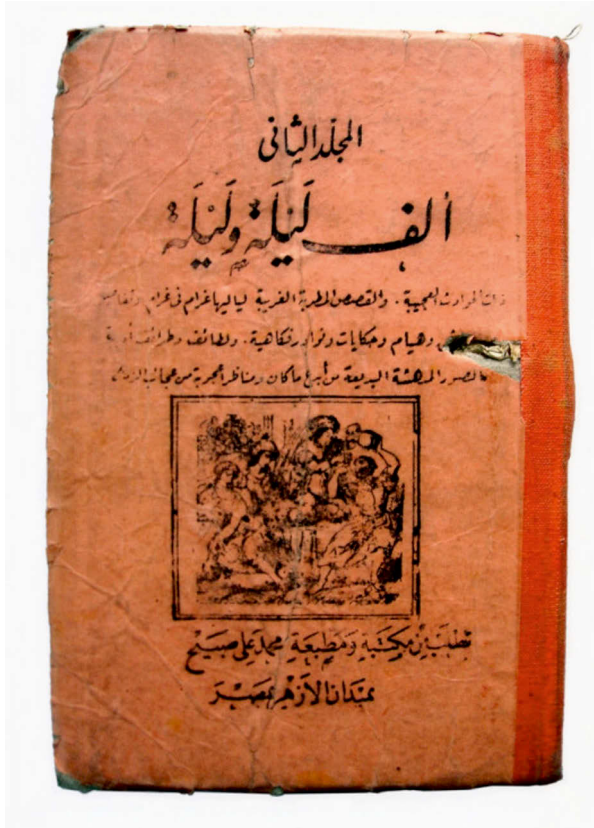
المجلد الثاني

ألف ليلة وليلة

ذات الحوادث العجيبة . والقصص المطربة الغريبة ليالي باغرام في غرام وعشاق في وهيام وحكايات ونوادر فكاهية . ولطائف وظرائف أدبية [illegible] الصور المدهشة البديعة من أبدع ما كان ومناظر محيرة من عجائب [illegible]

تطلب من مكتبة ومطبعة محمد علي صبيح بميدان الأزهر بمصر